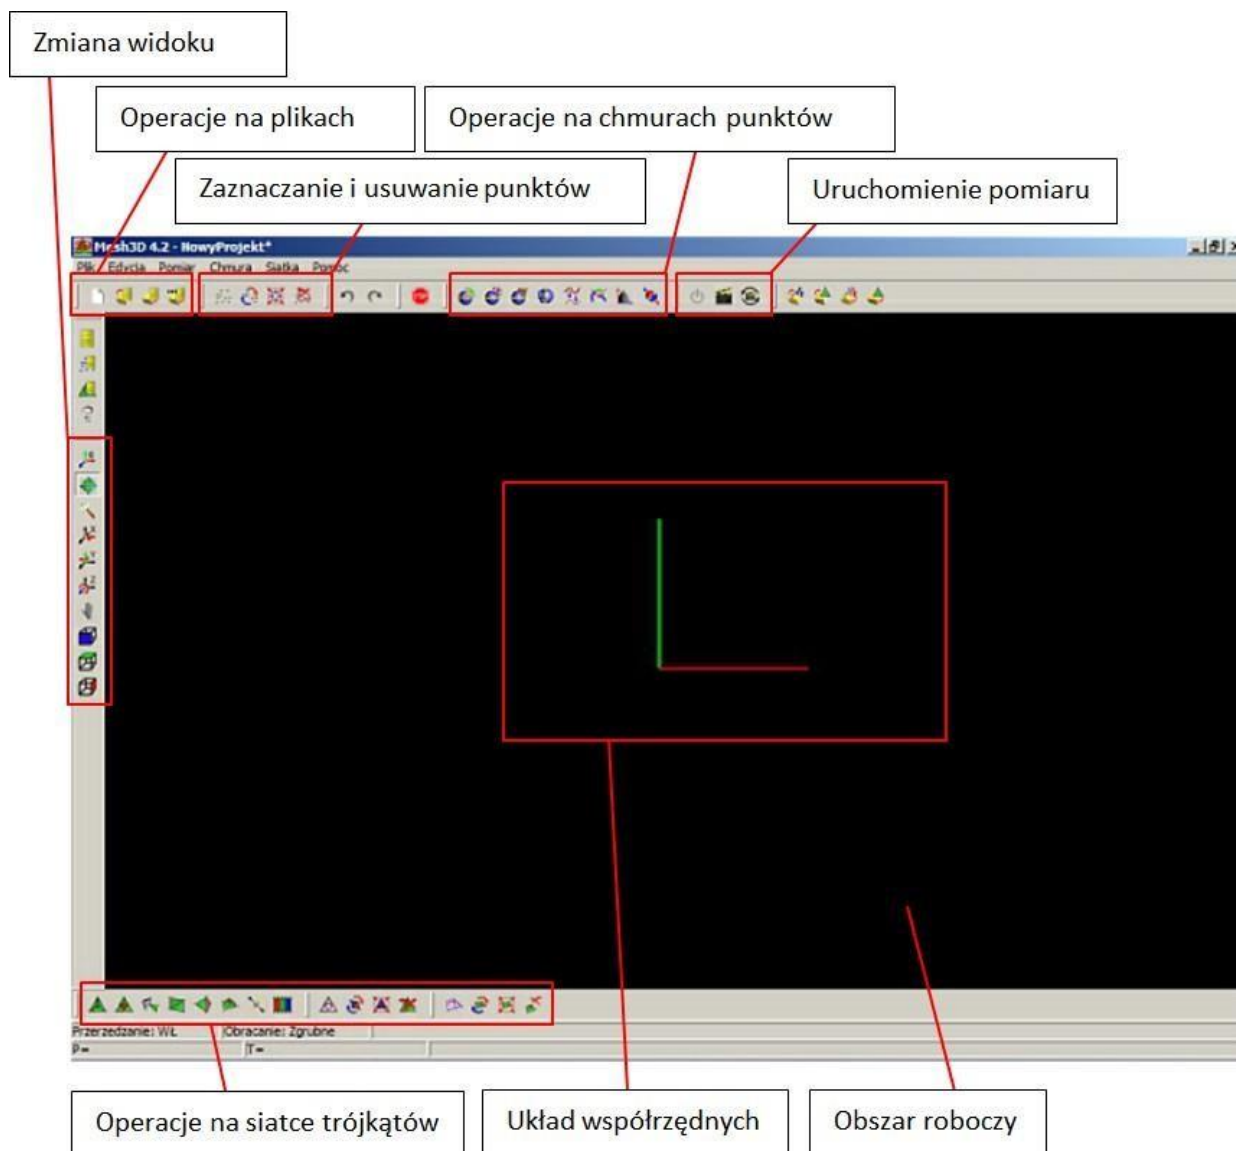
Zmiana widoku

Operacje na plikach

Operacje na chmurach punktów

Zaznaczanie i usuwanie punktów

Uruchomienie pomiaru

Mesh3D 4.2 - NowyProjekt*

Plik Edycja Pomiar Chmura Siatka Pomoc

Przerzedzanie: WŁ Obracanie: Zgrubne

P= T=

Operacje na siatce trójkątów

Układ współrzędnych

Obszar roboczy